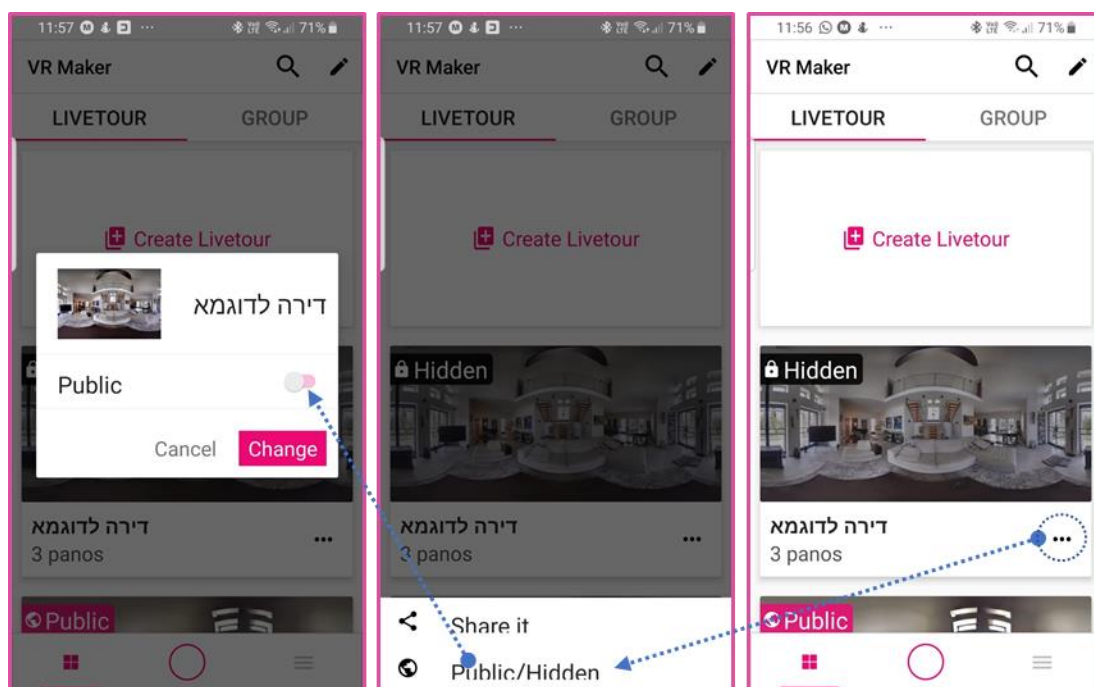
11:57 71%

VR Maker

LIVETOUR GROUP

Create Livetour

דירה לדוגמא

Public

Cancel Change

דירה לדוגמא
3 panos

Public

11:57 71%

VR Maker

LIVETOUR GROUP

Create Livetour

Hidden

דירה לדוגמא
3 panos

Share it

Public/Hidden

11:56 71%

VR Maker

LIVETOUR GROUP

Create Livetour

Hidden

דירה לדוגמא
3 panos

Public